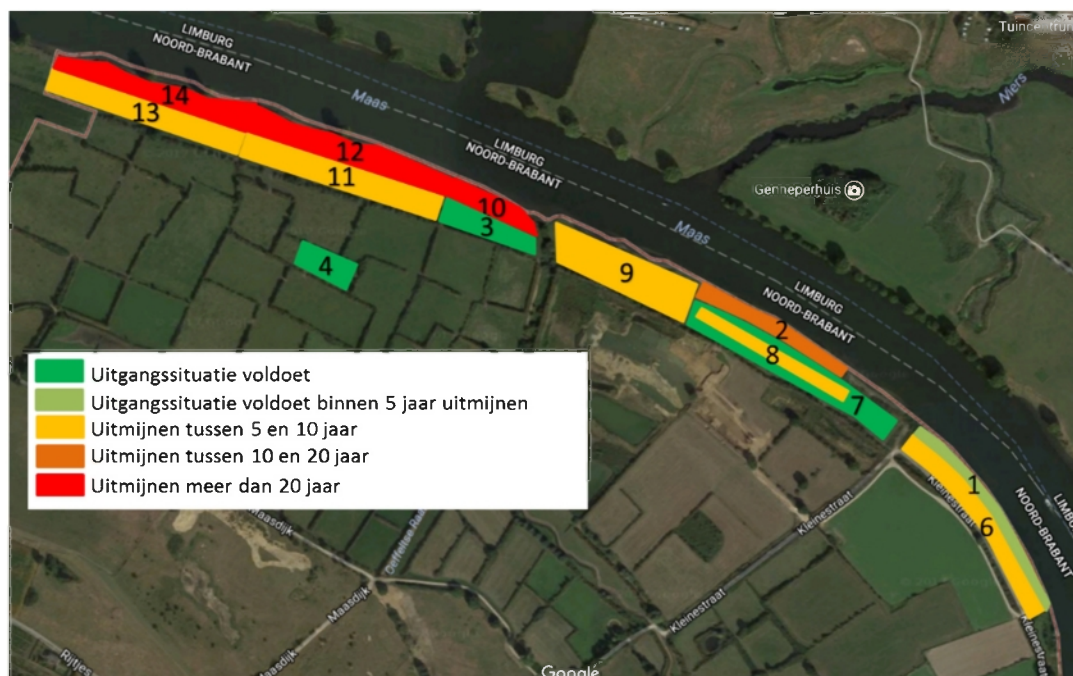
LIMBURG
NOORD-BRABANT
Maas
LIMBURG
NOORD-BRABANT
Maas
LIMBURG
NOORD-BRABANT
NOORD-BRABANT
LIMBURG
Tuince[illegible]
Niers
Genneperhuis
14
13
12
11
10
3
4
9
2
8
7
1
6

Uitgangssituatie voldoet
Uitgangssituatie voldoet binnen 5 jaar uitmijnen
Uitmijnen tussen 5 en 10 jaar
Uitmijnen tussen 10 en 20 jaar
Uitmijnen meer dan 20 jaar

Kleinestraat
Kleinestraat
Kleinestraat
Kleinestraat
Maasdijk
Maasdijk
Oeffeltse Raam
Rijtjes
Google